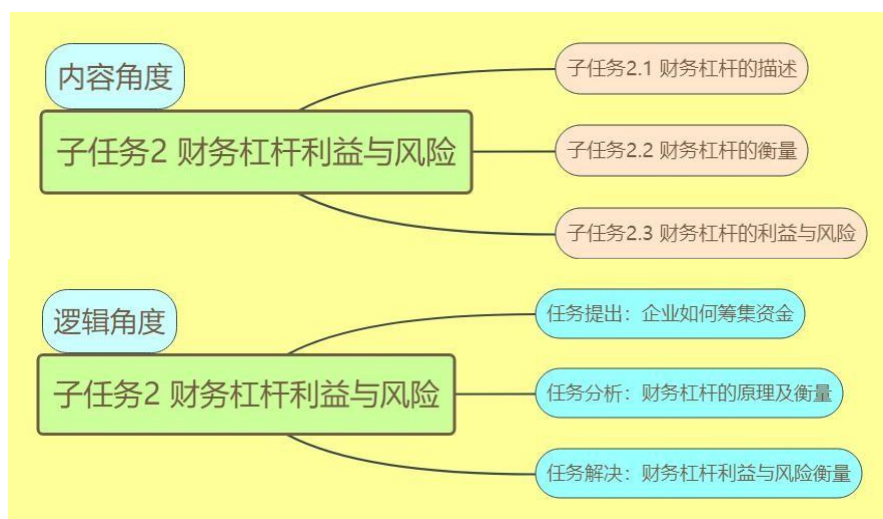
内容角度

子任务2 财务杠杆利益与风险

子任务2.1 财务杠杆的描述

子任务2.2 财务杠杆的衡量

子任务2.3 财务杠杆的利益与风险

逻辑角度

子任务2 财务杠杆利益与风险

任务提出：企业如何筹集资金

任务分析：财务杠杆的原理及衡量

任务解决：财务杠杆利益与风险衡量